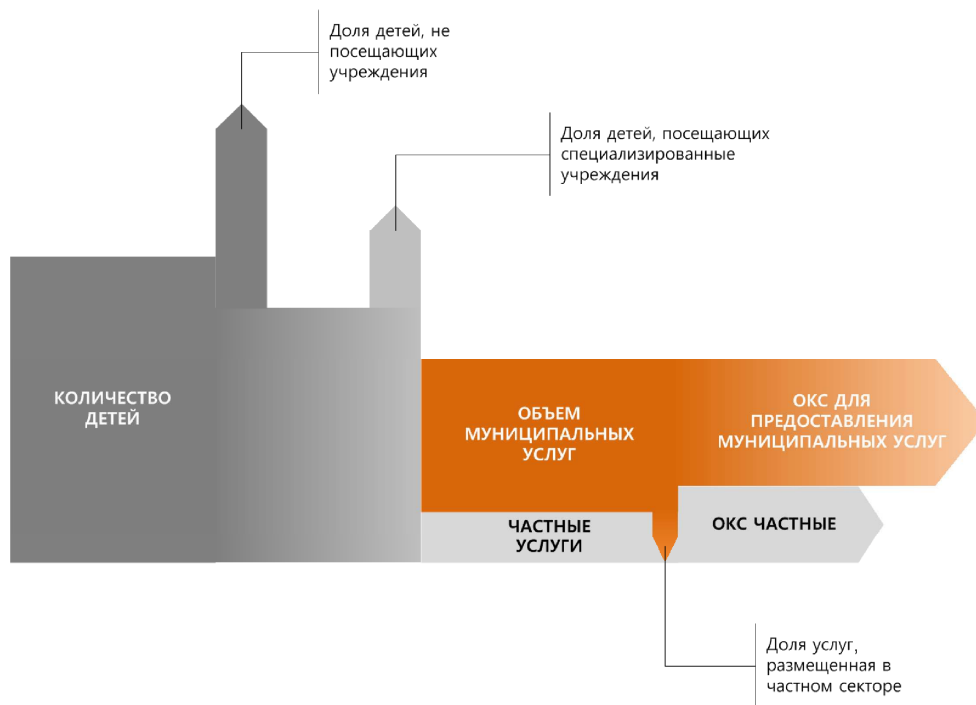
Доля детей, не посещающих учреждения

Доля детей, посещающих специализированные учреждения

КОЛИЧЕСТВО ДЕТЕЙ

ОБЪЕМ МУНИЦИПАЛЬНЫХ УСЛУГ

ОКС ДЛЯ ПРЕДОСТАВЛЕНИЯ МУНИЦИПАЛЬНЫХ УСЛУГ

ЧАСТНЫЕ УСЛУГИ

ОКС ЧАСТНЫЕ

Доля услуг, размещенная в частном секторе